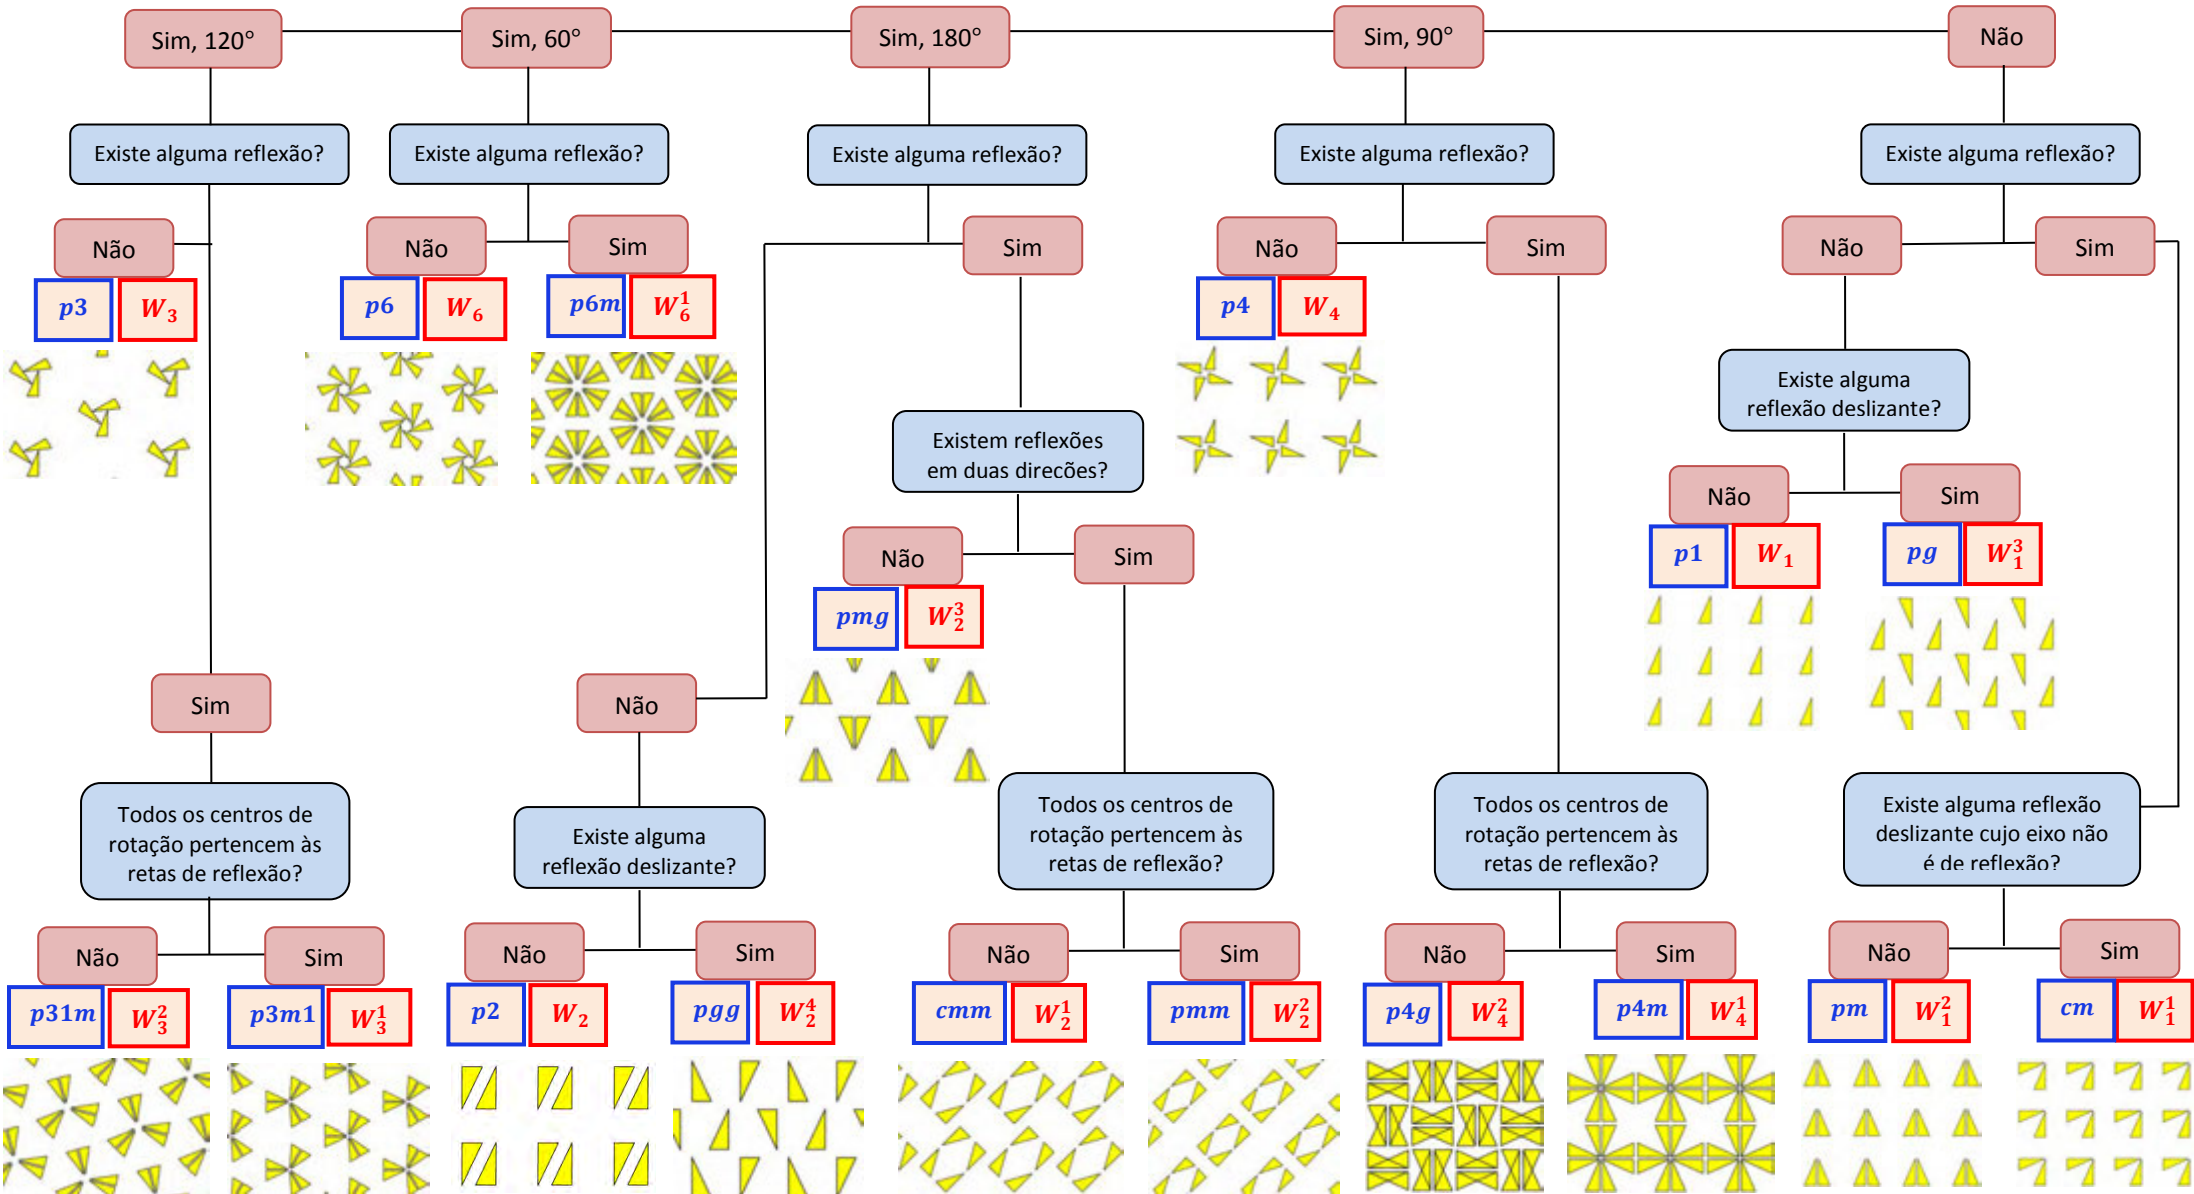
Sim, 120°

Sim, 60°

Sim, 180°

Sim, 90°

Não

Existe alguma reflexão?

Existe alguma reflexão?

Existe alguma reflexão?

Existe alguma reflexão?

Existe alguma reflexão?

Não

$p3$ $W_3$

Não

$p6$ $W_6$

Sim

$p6m$ $W_6^1$

Sim

Não

$p4$ $W_4$

Sim

Não

Sim

Existe alguma reflexão deslizante?

Existem reflexões em duas direções?

Não

Sim

$p1$ $W_1$

Sim

$pg$ $W_1^3$

Não

Sim

$pmg$ $W_2^3$

Sim

Não

Todos os centros de rotação pertencem às retas de reflexão?

Existe alguma reflexão deslizante?

Todos os centros de rotação pertencem às retas de reflexão?

Todos os centros de rotação pertencem às retas de reflexão?

Existe alguma reflexão deslizante cujo eixo não é de reflexão?

Não

$p31m$ $W_3^2$

Sim

$p3m1$ $W_3^1$

Não

$p2$ $W_2$

Sim

$pgg$ $W_2^4$

Não

$cmm$ $W_2^1$

Sim

$pmm$ $W_2^2$

Não

$p4g$ $W_4^2$

Sim

$p4m$ $W_4^1$

Não

$pm$ $W_1^2$

Sim

$cm$ $W_1^1$